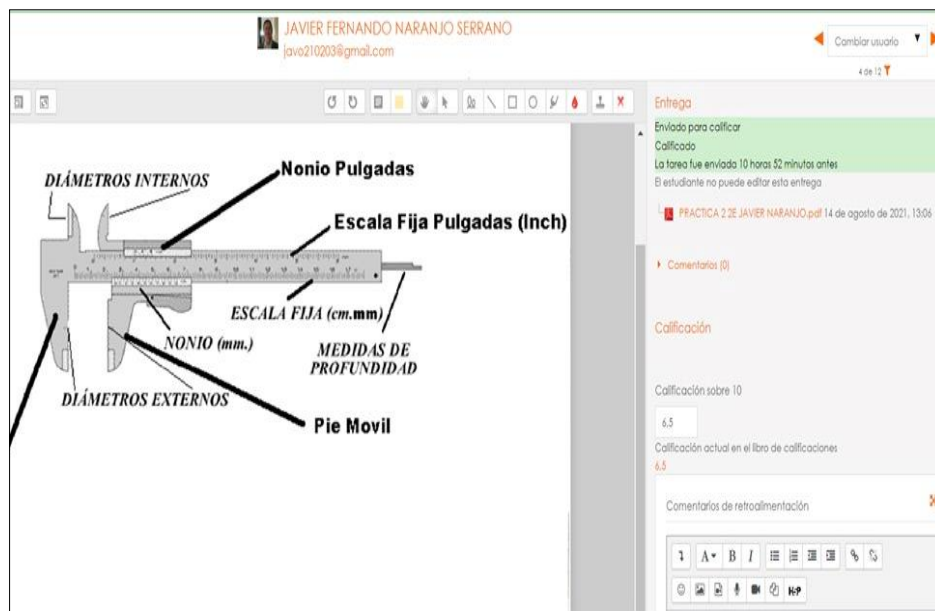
JAVIER FERNANDO NARANJO SERRANO
javo210203@gmail.com

Cambiar usuario
4 de 12

DIÁMETROS INTERNOS
Nonio Pulgadas
Escala Fija Pulgadas (Inch)
ESCALA FIJA (cm.mm)
NONIO (mm.)
MEDIDAS DE PROFUNDIDAD
DIÁMETROS EXTERNOS
Pie Movil

Entrega
Enviado para calificar
Calificado
La tarea fue enviada 10 horas 52 minutos antes
El estudiante no puede editar esta entrega
PRACTICA 2 2E JAVIER NARANJO.pdf 14 de agosto de 2021, 13:06
Comentarios (0)

Calificación
Calificación sobre 10
6,5
Calificación actual en el libro de calificaciones
6,5

Comentarios de retroalimentación